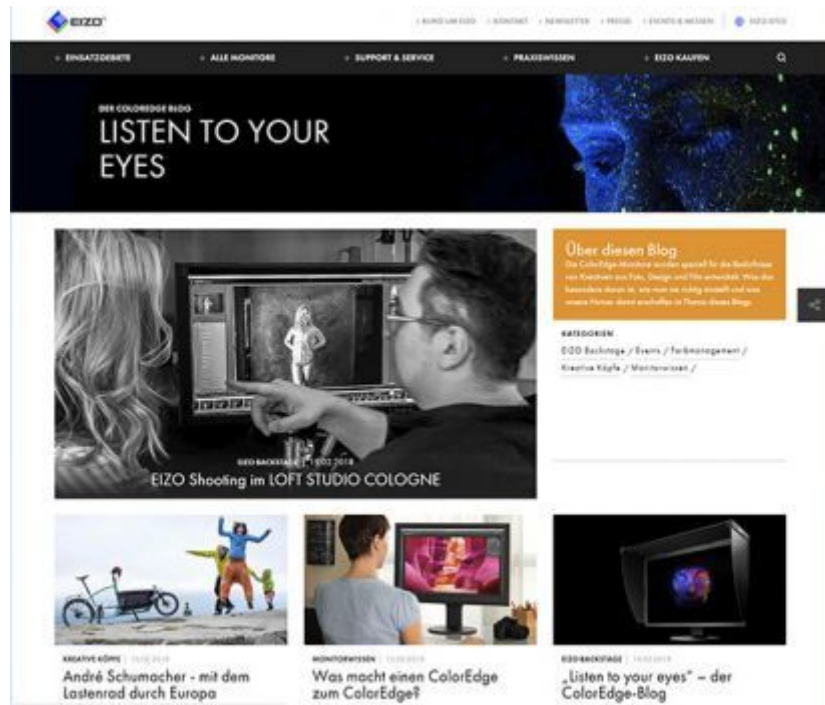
EIZO

› RUND UM EIZO › KONTAKT › NEWSLETTER › PRESSE › EVENTS & MESSEN | EIZO SITES

› EINSATZGEBIETE › ALLE MONITORE › SUPPORT & SERVICE › PRAXISWISSEN › EIZO KAUFEN

DER COLOREDGE BLOG
LISTEN TO YOUR EYES

EIZO BACKSTAGE | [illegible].02.2018
EIZO Shooting im LOFT STUDIO COLOGNE

Über diesen Blog
Die ColorEdge-Monitore wurden speziell für die Bedürfnisse von Kreativen aus Foto, Design und Film entwickelt. Was das besondere daran ist, wie man sie richtig einstellt und was unsere Partner damit erschaffen ist Thema dieses Blogs.

KATEGORIEN
EIZO Backstage / Events / Farbmanagement / Kreative Köpfe / Monitorwissen /

KREATIVE KÖPFE | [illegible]
André Schumacher - mit dem Lastenrad durch Europa

MONITORWISSEN | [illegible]
Was macht einen ColorEdge zum ColorEdge?

EIZO BACKSTAGE | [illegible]
„Listen to your eyes" – der ColorEdge-Blog